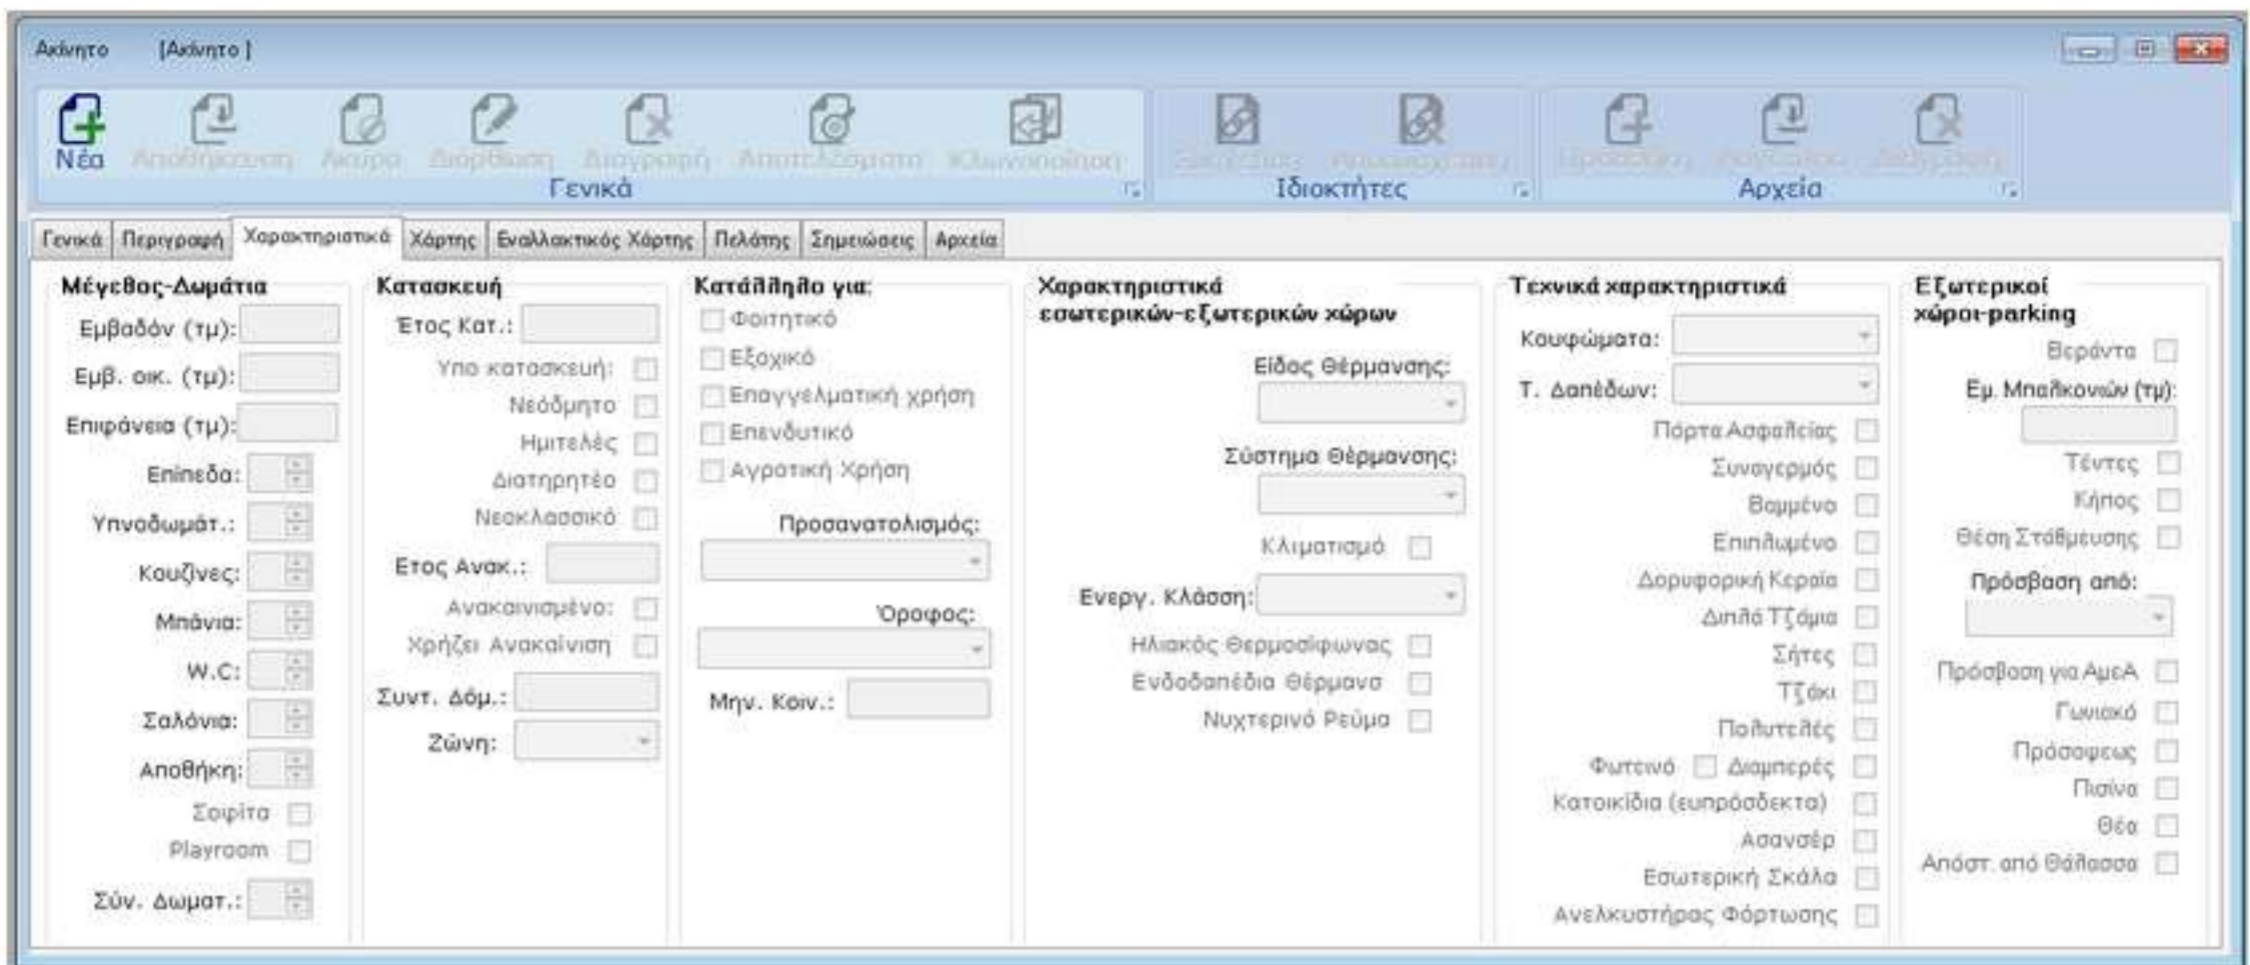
Ακίνητο [Ακίνητο ]

Νέα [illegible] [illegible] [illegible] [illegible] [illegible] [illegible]
Γενικά

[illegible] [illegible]
Ιδιοκτήτες

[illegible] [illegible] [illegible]
Αρχεία

Γενικά | Περιγραφή | Χαρακτηριστικά | Χάρτης | Εναλλακτικός Χάρτης | Πελάτης | Σημειώσεις | Αρχεία

Μέγεθος-Δωμάτια
Εμβαδόν (τμ):
Εμβ. οικ. (τμ):
Επιφάνεια (τμ):
Επίπεδα:
Υπνοδωμάτ.:
Κουζίνες:
Μπάνια:
W.C:
Σαλόνια:
Αποθήκη:
Σοφίτα
Playroom
Σύν. Δωματ.:

Κατασκευή
Ετος Κατ.:
Υπο κατασκευή:
Νεόδμητο
Ημιτελές
Διατηρητέο
Νεοκλασσικό
Ετος Ανακ.:
Ανακαινισμένο:
Χρήζει Ανακαίνιση
Συντ. Δόμ.:
Ζώνη:

Κατάλληλο για:
Φοιτητικό
Εξοχικό
Επαγγελματική χρήση
Επενδυτικό
Αγροτική Χρήση
Προσανατολισμός:
Όροφος:
Μηv. Κοιv.:

Χαρακτηριστικά εσωτερικών-εξωτερικών χώρων
Είδος Θέρμανσης:
Σύστημα Θέρμανσης:
Κλιματισμό
Ενεργ. Κλάσση:
Ηλιακός Θερμοσίφωνας
Ενδοδαπέδια Θέρμανσ
Νυχτερινό Ρεύμα

Τεχνικά χαρακτηριστικά
Κουφώματα:
Τ. Δαπέδων:
Πόρτα Ασφαλείας
Συναγερμός
Βαμμένο
Επιπλωμένο
Δορυφορική Κεραία
Διπλά Τζάμια
Σήτες
Τζάκι
Πολυτελές
Φωτεινό Διαμπερές
Κατοικίδια (ευπρόσδεκτα)
Ασανσέρ
Εσωτερική Σκάλα
Ανελκυστήρας Φόρτωσης

Εξωτερικοί χώροι-parking
Βεράντα
Εμ. Μπαλκονιών (τμ):
Τέντες
Κήπος
Θέση Στάθμευσης
Πρόσβαση από:
Πρόσβαση για ΑμεΑ
Γωνιακό
Πρόσοψεως
Πισίνα
Θέα
Απόστ. από Θάλασσα